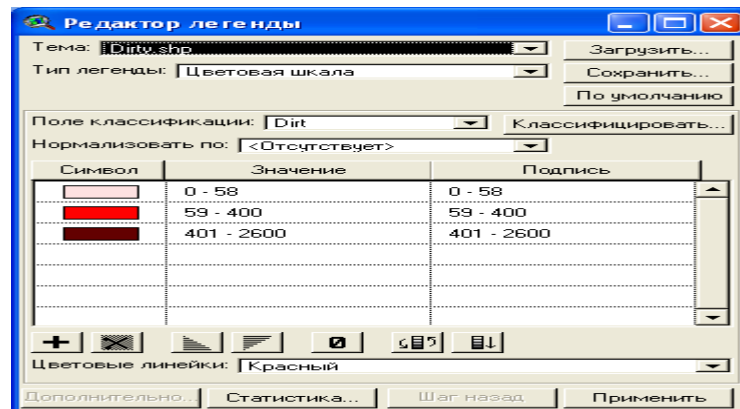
Редактор легенды

Тема: Dirty.shp
Загрузить...
Тип легенды: Цветовая шкала
Сохранить...
По умолчанию

Поле классификации: Dirt
Классифицировать...
Нормализовать по: <Отсутствует>

| Символ | Значение | Подпись |
|---|---|---|
| | 0 - 58 | 0 - 58 |
| | 59 - 400 | 59 - 400 |
| | 401 - 2600 | 401 - 2600 |

Цветовые линейки: Красный

Дополнительно... Статистика... Шаг назад Применить